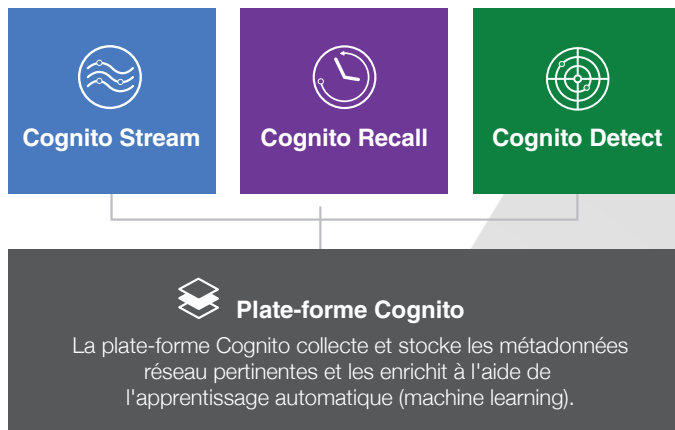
Cognito Stream

Cognito Recall

Cognito Detect

Plate-forme Cognito

La plate-forme Cognito collecte et stocke les métadonnées réseau pertinentes et les enrichit à l'aide de l'apprentissage automatique (machine learning).